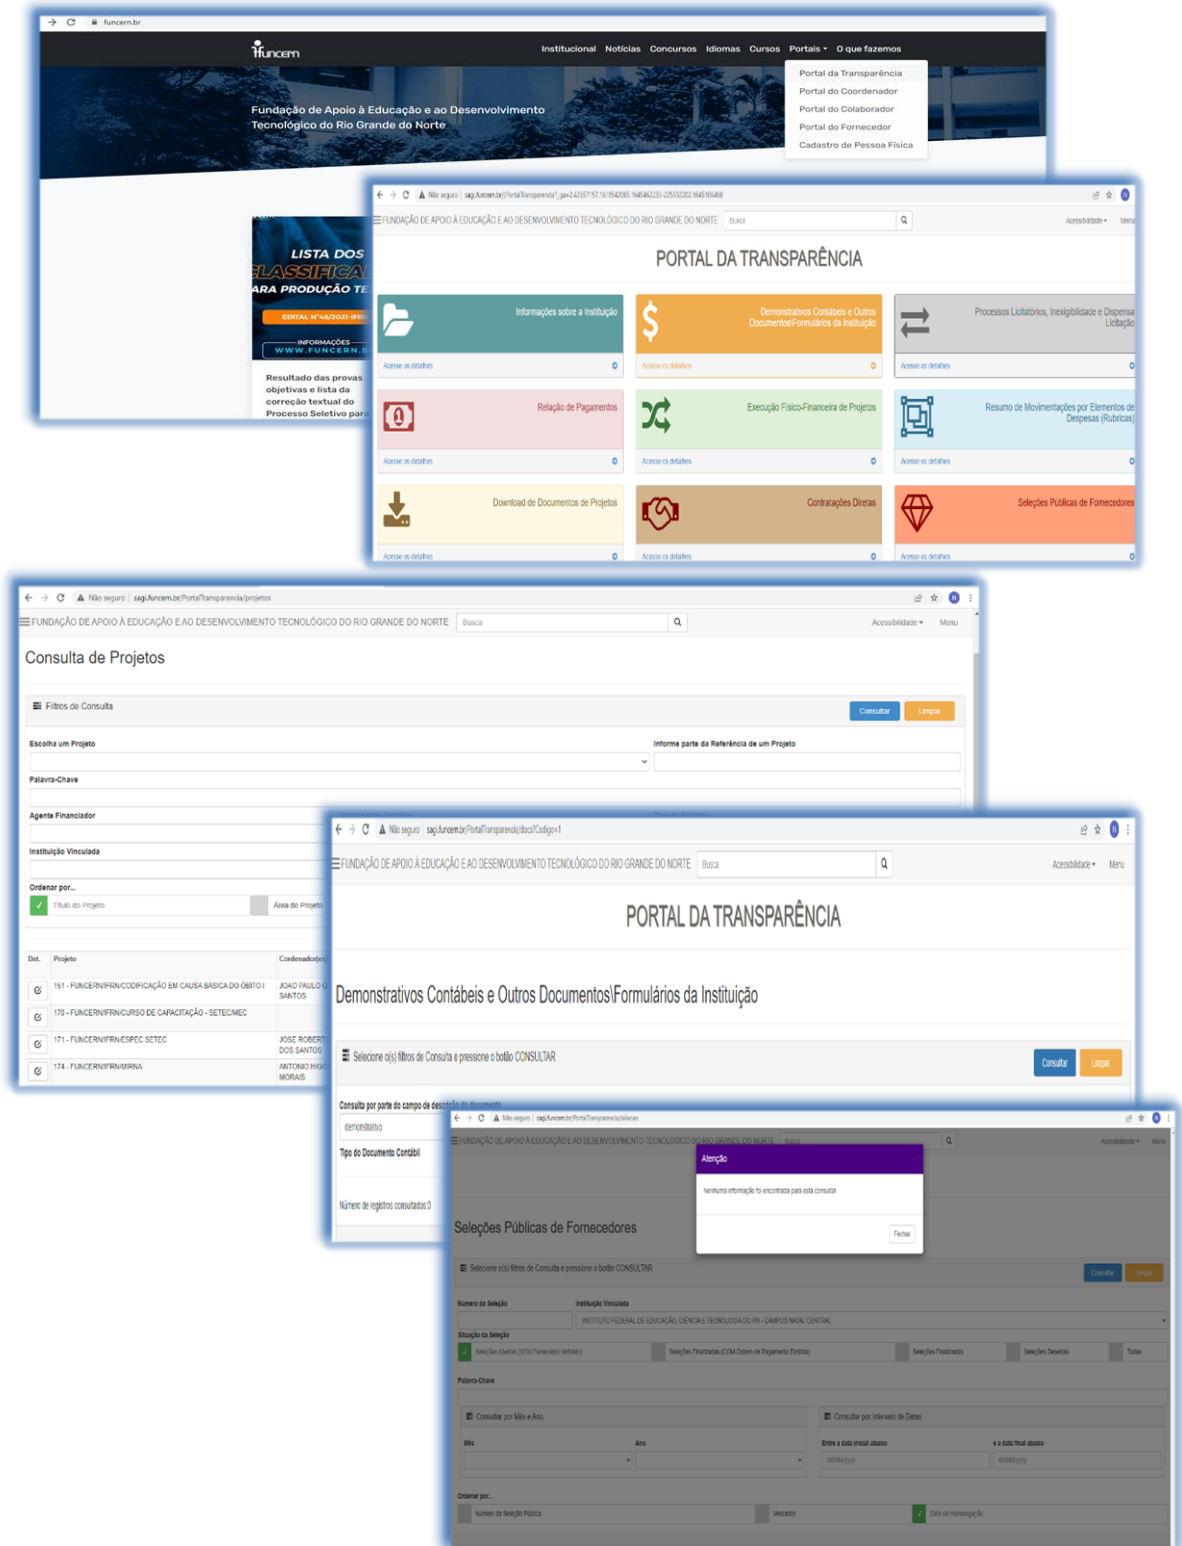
funcern.br

funcern

Institucional Notícias Concursos Idiomas Cursos Portais O que fazemos

Portal da Transparência
Portal do Coordenador
Portal do Colaborador
Portal do Fornecedor
Cadastro de Pessoa Física

Fundação de Apoio à Educação e ao Desenvolvimento Tecnológico do Rio Grande do Norte

LISTA DOS CLASSIFICA ARA PRODUÇÃO TE
EDITAL Nº48/2021-IFRN
INFORMAÇÕES WWW.FUNCERN.B

Resultado das provas objetivas e lista da correção textual do Processo Seletivo para

Não seguro | sagi.funcern.br/PortalTransparencia

FUNDAÇÃO DE APOIO À EDUCAÇÃO E AO DESENVOLVIMENTO TECNOLÓGICO DO RIO GRANDE DO NORTE Busca Acessibilidade Menu

PORTAL DA TRANSPARÊNCIA

Informações sobre a Instituição
Acesse os detalhes

Demonstrativos Contábeis e Outros Documentos\Formulários da Instituição
Acesse os detalhes

Processos Licitatórios, Inexigibilidade e Dispensa Licitação
Acesse os detalhes

Relação de Pagamentos
Acesse os detalhes

Execução Físico-Financeira de Projetos
Acesse os detalhes

Resumo de Movimentações por Elementos de Despesas (Rubricas)
Acesse os detalhes

Download de Documentos de Projetos
Acesse os detalhes

Contratações Diretas
Acesse os detalhes

Seleções Públicas de Fornecedores
Acesse os detalhes

Não seguro | sagi.funcern.br/PortalTransparencia/projetos

FUNDAÇÃO DE APOIO À EDUCAÇÃO E AO DESENVOLVIMENTO TECNOLÓGICO DO RIO GRANDE DO NORTE Busca Acessibilidade Menu

Consulta de Projetos

Filtros de Consulta
Consultar Limpar

Escolha um Projeto
Informe parte da Referência de um Projeto
Palavra-Chave
Agente Financiador
Instituição Vinculada
Ordenar por...
Título do Projeto
Área do Projeto

| Det. | Projeto | Coordenador(es |
|---|---|---|
| | 151 - FUNCERN/IFRN/CODIFICAÇÃO EM CAUSA BÁSICA DO ÓBITO I | JOAO PAULO C SANTOS |
| | 170 - FUNCERN/IFRN/CURSO DE CAPACITAÇÃO - SETEC/MEC | |
| | 171 - FUNCERN/IFRN/ESPEC SETEC | JOSE ROBERT DOS SANTOS |
| | 174 - FUNCERN/IFRN/MRNA | ANTONIO HIGO MORAIS |

Não seguro | sagi.funcern.br/PortalTransparencia/docs?Codigo=1

FUNDAÇÃO DE APOIO À EDUCAÇÃO E AO DESENVOLVIMENTO TECNOLÓGICO DO RIO GRANDE DO NORTE Busca Acessibilidade Menu

PORTAL DA TRANSPARÊNCIA

Demonstrativos Contábeis e Outros Documentos\Formulários da Instituição

Selecione o(s) filtros de Consulta e pressione o botão CONSULTAR
Consultar Limpar

Consulta por parte do campo de descrição do documento
demonstrativo
Tipo do Documento Contábil
Número de registros consultados:0

Não seguro | sagi.funcern.br/PortalTransparencia/selecao

FUNDAÇÃO DE APOIO À EDUCAÇÃO E AO DESENVOLVIMENTO TECNOLÓGICO DO RIO GRANDE DO NORTE Busca Acessibilidade Menu

Atenção
Nenhuma informação foi encontrada para esta consulta!
Fechar

Seleções Públicas de Fornecedores

Selecione o(s) filtros de Consulta e pressione o botão CONSULTAR
Consultar Limpar

Número da Seleção
Instituição Vinculada
INSTITUTO FEDERAL DE EDUCAÇÃO, CIÊNCIA E TECNOLOGIA DO RN - CAMPUS NATAL CENTRAL
Situação da Seleção
Seleções Abertas (SEM Fornecedor definido)
Seleções Finalizadas (COM Ordem de Pagamento Emitida)
Seleções Finalizadas
Seleções Desertas
Todas
Palavra-Chave
Consultar por Mês e Ano
Mês
Ano
Consultar por Intervalo de Datas
Entre a data inicial abaixo
e a data final abaixo
dd/MM/yyyy
dd/MM/yyyy
Ordenar por...
Número da Seleção Pública
Vencedor
Data da Homologação